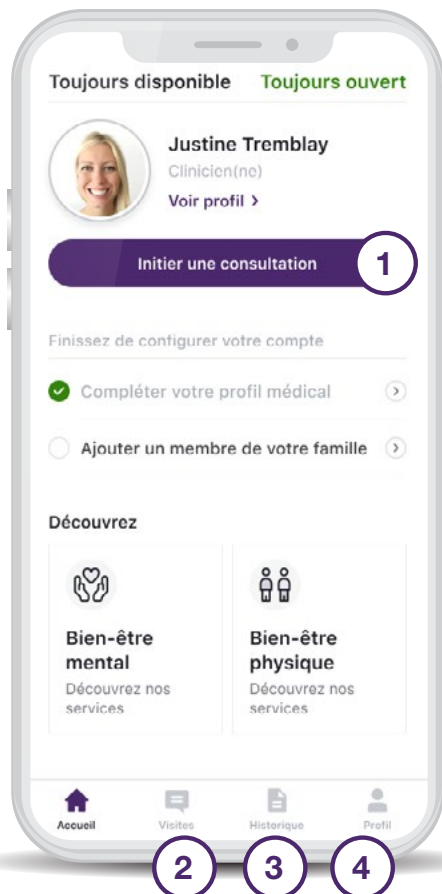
Toujours disponible Toujours ouvert

Justine Tremblay
Clinicien(ne)
Voir profil >

Initier une consultation
1

Finissez de configurer votre compte

Compléter votre profil médical

Ajouter un membre de votre famille

Découvrez

Bien-être mental
Découvrez nos services

Bien-être physique
Découvrez nos services

Accueil
Visites
Historique
Profil

2
3
4